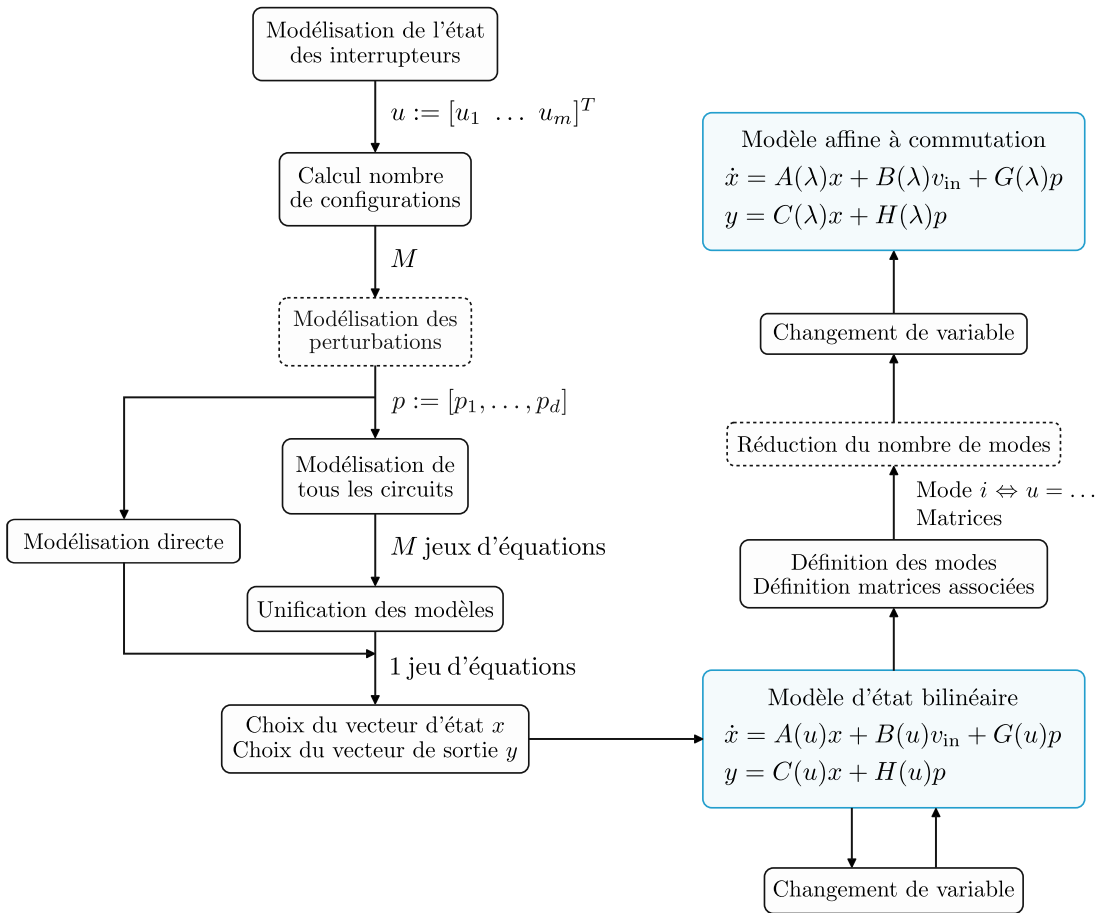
Modélisation de l'état des interrupteurs

$u := [u_1 \ \ldots \ u_m]^T$

Calcul nombre de configurations

$M$

Modélisation des perturbations

$p := [p_1, \ldots, p_d]$

Modélisation de tous les circuits

Modélisation directe

$M$ jeux d'équations

Unification des modèles

1 jeu d'équations

Choix du vecteur d'état $x$
Choix du vecteur de sortie $y$

Modèle d'état bilinéaire
$\dot{x} = A(u)x + B(u)v_{\text{in}} + G(u)p$
$y = C(u)x + H(u)p$

Changement de variable

Définition des modes
Définition matrices associées

Mode $i \Leftrightarrow u = \ldots$
Matrices

Réduction du nombre de modes

Changement de variable

Modèle affine à commutation
$\dot{x} = A(\lambda)x + B(\lambda)v_{\text{in}} + G(\lambda)p$
$y = C(\lambda)x + H(\lambda)p$